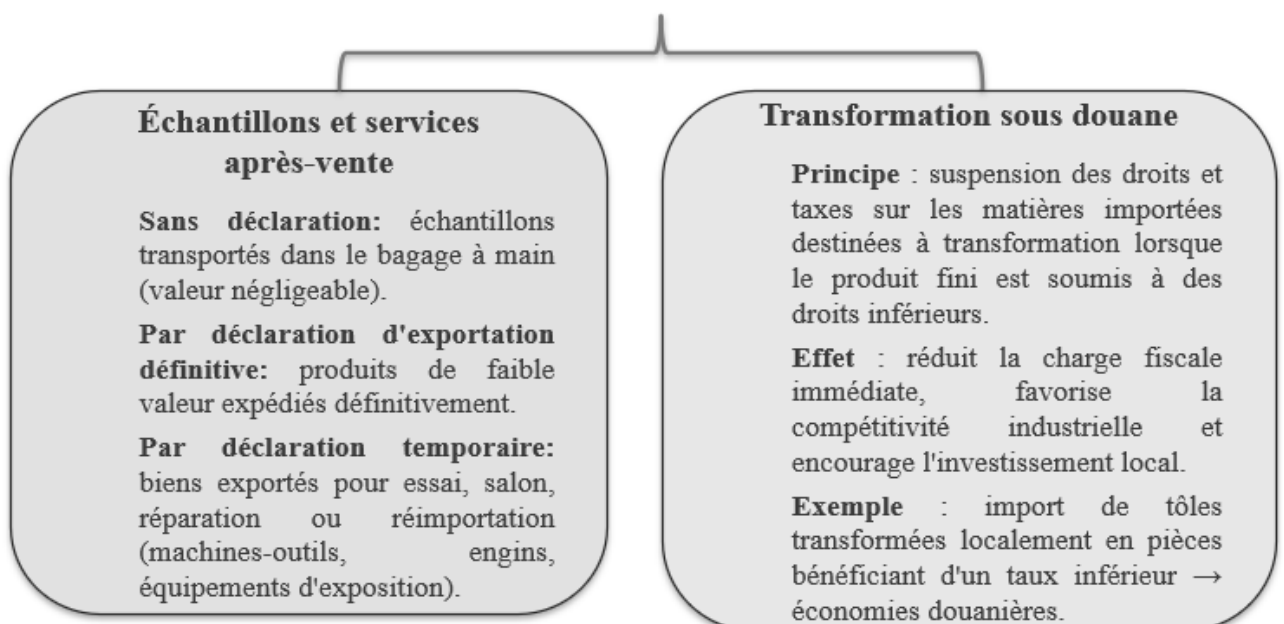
Échantillons et services après-vente

Sans déclaration: échantillons transportés dans le bagage à main (valeur négligeable).

Par déclaration d'exportation définitive: produits de faible valeur expédiés définitivement.

Par déclaration temporaire: biens exportés pour essai, salon, réparation ou réimportation (machines-outils, engins, équipements d'exposition).

Transformation sous douane

Principe : suspension des droits et taxes sur les matières importées destinées à transformation lorsque le produit fini est soumis à des droits inférieurs.

Effet : réduit la charge fiscale immédiate, favorise la compétitivité industrielle et encourage l'investissement local.

Exemple : import de tôles transformées localement en pièces bénéficiant d'un taux inférieur → économies douanières.